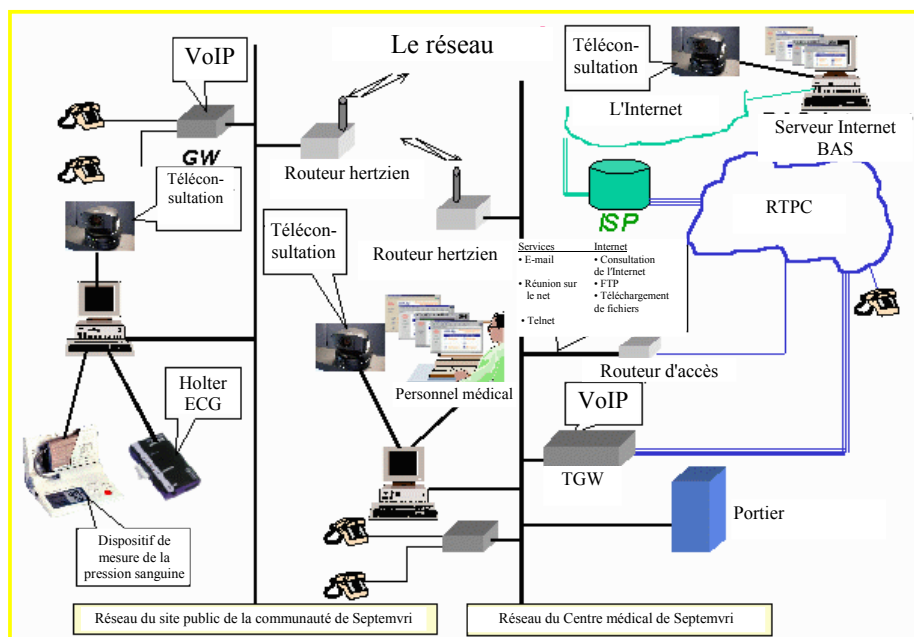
Le réseau

VoIP

GW

Téléconsultation

Routeur hertzien

Routeur hertzien

Téléconsultation

Téléconsultation

L'Internet

Serveur Internet BAS

ISP

RTPC

| Services | Internet |
|---|---|
| • E-mail | • Consultation de l'Internet |
| • Réunion sur le net | • FTP |
| • Telnet | • Téléchargement de fichiers |

Routeur d'accès

Personnel médical

Holter ECG

VoIP

TGW

Portier

Dispositif de mesure de la pression sanguine

Réseau du site public de la communauté de Septemvri

Réseau du Centre médical de Septemvri